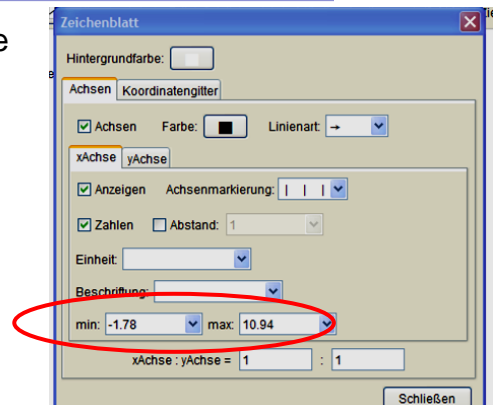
e

Zeichenblatt

Hintergrundfarbe:

Achsen Koordinatengitter

Achsen Farbe: Linienart:

xAchse yAchse

Anzeigen Achsenmarkierung:

Zahlen Abstand: 1

Einheit:

Beschriftung:

min: -1.78 max: 10.94

xAchse : yAchse = 1 : 1

Schließen